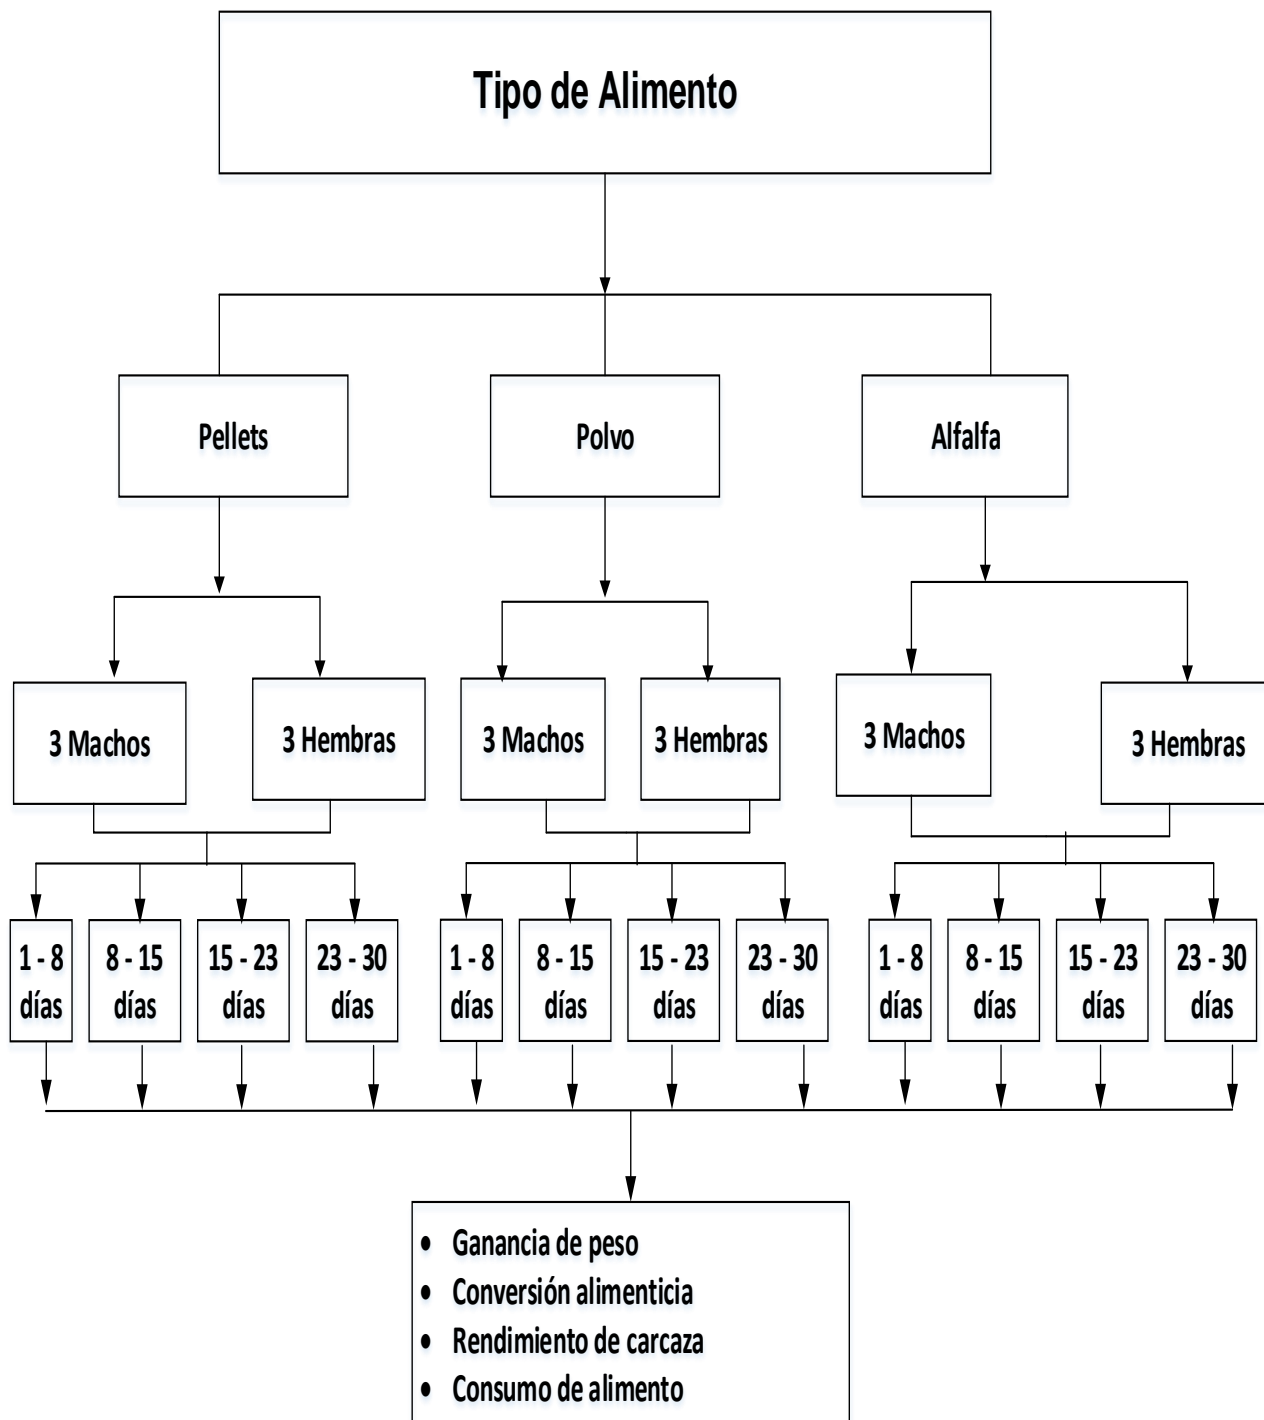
Tipo de Alimento

Pellets

Polvo

Alfalfa

3 Machos

3 Hembras

3 Machos

3 Hembras

3 Machos

3 Hembras

1 - 8 días

8 - 15 días

15 - 23 días

23 - 30 días

1 - 8 días

8 - 15 días

15 - 23 días

23 - 30 días

1 - 8 días

8 - 15 días

15 - 23 días

23 - 30 días

- Ganancia de peso
- Conversión alimenticia
- Rendimiento de carcaza
- Consumo de alimento